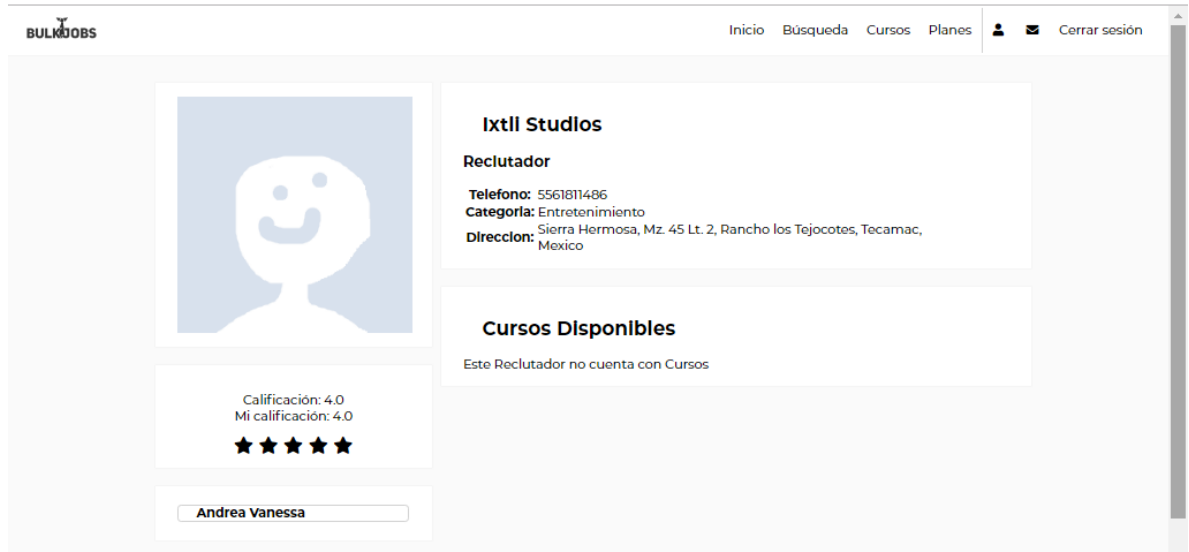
BULKJOBS

Inicio Búsqueda Cursos Planes Cerrar sesión

Ixtli Studios

Reclutador

Telefono: 5561811486
Categoria: Entretenimiento
Direccion: Sierra Hermosa, Mz. 45 Lt. 2, Rancho los Tejocotes, Tecamac, Mexico

Cursos Disponibles

Este Reclutador no cuenta con Cursos

Calificación: 4.0
Mi calificación: 4.0

Andrea Vanessa